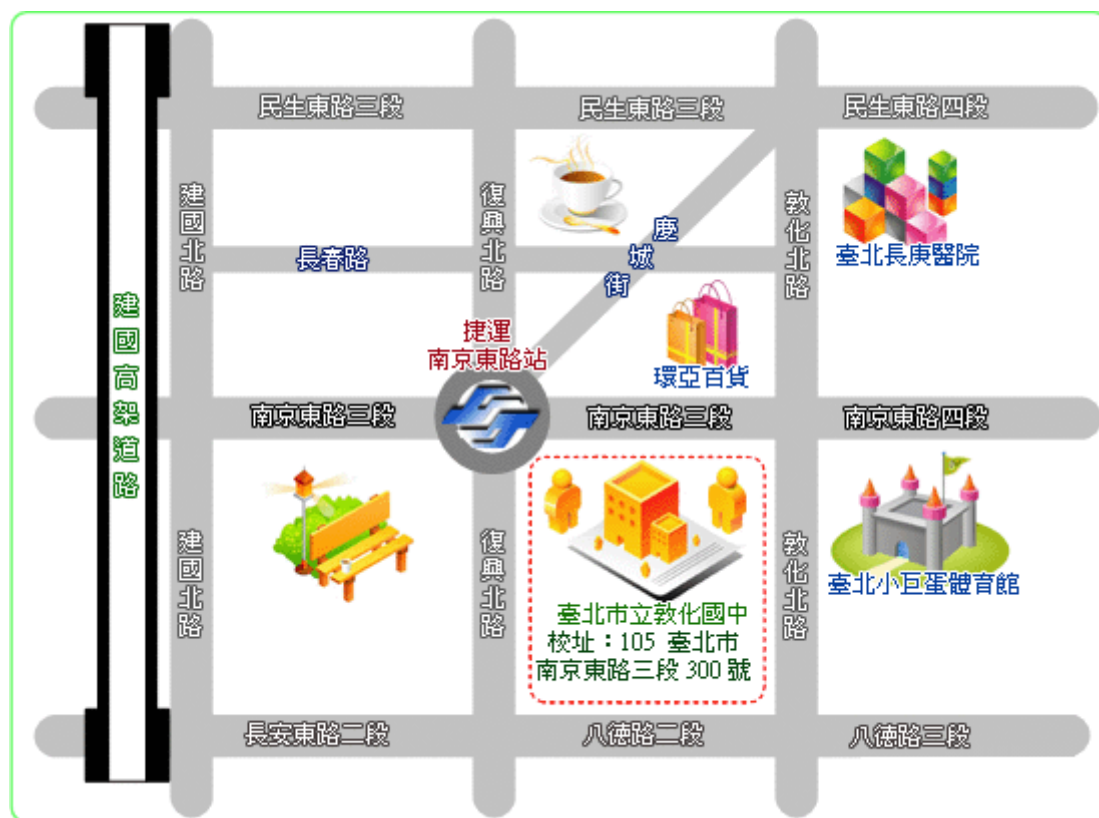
民生東路三段
民生東路三段
民生東路四段
建國高架道路
建國北路
長春路
復興北路
慶城街
敦化北路
臺北長庚醫院
捷運
南京東路站
環亞百貨
南京東路三段
南京東路三段
南京東路四段
建國北路
復興北路
敦化北路
臺北小巨蛋體育館
臺北市立敦化國中
校址：105 臺北市
南京東路三段 300 號
長安東路二段
八德路二段
八德路三段